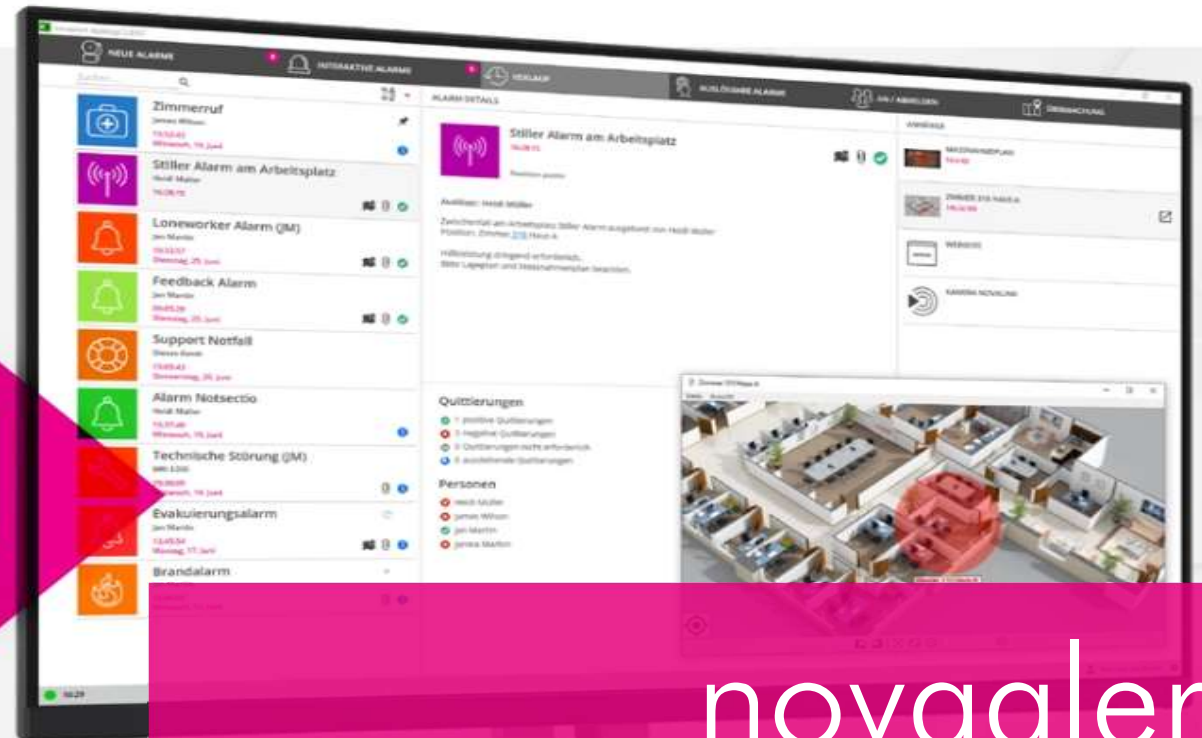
NEUE ALARME

INAKTIVE ALARME

VERLAUF

AUSLÖSBARE ALARME

AN / ABMELDEN

ÜBERWACHUNG

Suchen...

ALARM DETAILS

Zimmerruf

James Wilson

Stiller Alarm am Arbeitsplatz

Heidi Müller

Loneworker Alarm (JM)

Jan Martin

Feedback Alarm

Jan Martin

Support Notfall

Alarm Notsectio

Heidi Müller

Technische Störung (JM)

Evakuierungsalarm

Jan Martin

Brandalarm

Stiller Alarm am Arbeitsplatz

Auslöser: Heidi Müller

Zwischenfall am Arbeitsplatz Stiller Alarm ausgelöst von Heidi Müller
Position: Zimmer 315 Haus A

Hilfeleistung dringend erforderlich.
Bitte Lageplan und Massnahmenplan beachten.

ANHÄNGE

MASSNAHMENPLAN

ZIMMER 315 HAUS A

WEBSEITE

KAMERA NOVALINK

Quittierungen

Personen

Heidi Müller

James Wilson

Jan Martin

Jenna Martin

Zimmer 315 Haus A

novaalen